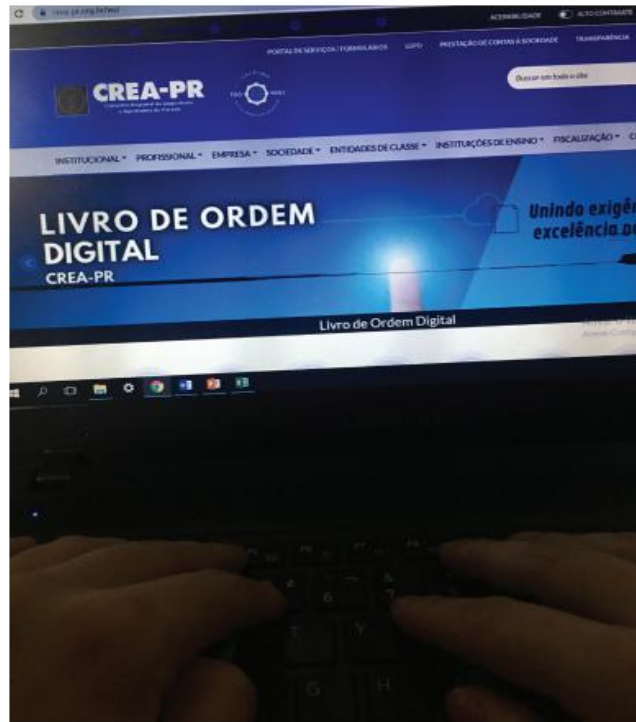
crea-pr.org.br/ws/

ACESSIBILIDADE ALTO CONTRASTE

PORTAL DE SERVIÇOS / FORMULÁRIOS LGPD PRESTAÇÃO DE CONTAS À SOCIEDADE TRANSPARÊNCIA

CREA-PR
Conselho Regional de Engenharia e Agronomia do Paraná

Buscar em todo o site

INSTITUCIONAL ▾ PROFISSIONAL ▾ EMPRESA ▾ SOCIEDADE ▾ ENTIDADES DE CLASSE ▾ INSTITUIÇÕES DE ENSINO ▾ FISCALIZAÇÃO ▾ C

LIVRO DE ORDEM DIGITAL
CREA-PR

Unindo exigên
excelência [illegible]

Livro de Ordem Digital

T Y
G H